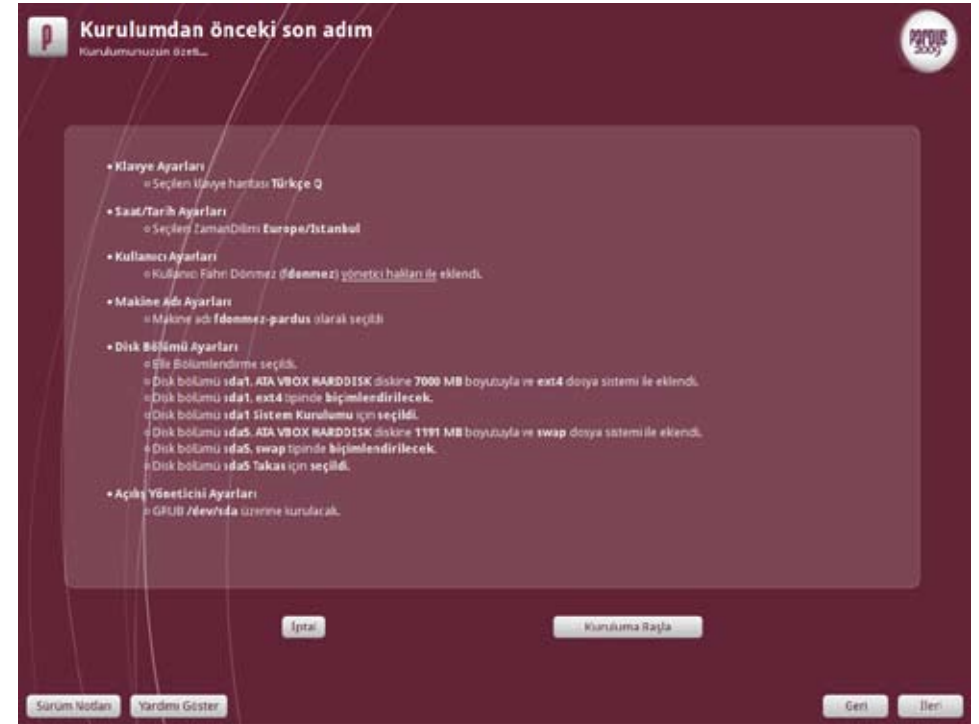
Kurulumdan önceki son adım
Kurulumunuzun özeti...

pardus 2009

• Klavye Ayarları
◦ Seçilen klavye haritası Türkçe Q

• Saat/Tarih Ayarları
◦ Seçilen ZamanDilimi Europe/Istanbul

• Kullanıcı Ayarları
◦ Kullanıcı Fahri Dönmez (fdonmez) yönetici hakları ile eklendi.

• Makine Adı Ayarları
◦ Makine adı fdonmez-pardus olarak seçildi

• Disk Bölümü Ayarları
◦ Elle Bölümlendirme seçildi.
◦ Disk bölümü sda1, ATA VBOX HARDDISK diskine 7000 MB boyutuyla ve ext4 dosya sistemi ile eklendi.
◦ Disk bölümü sda1, ext4 tipinde biçimlendirilecek.
◦ Disk bölümü sda1 Sistem Kurulumu için seçildi.
◦ Disk bölümü sda5, ATA VBOX HARDDISK diskine 1191 MB boyutuyla ve swap dosya sistemi ile eklendi.
◦ Disk bölümü sda5, swap tipinde biçimlendirilecek.
◦ Disk bölümü sda5 Takas için seçildi.

• Açılış Yöneticisi Ayarları
◦ GRUB /dev/sda üzerine kurulacak.

İptal

Kuruluma Başla

Sürüm Notları

Yardımı Göster

Geri

İleri